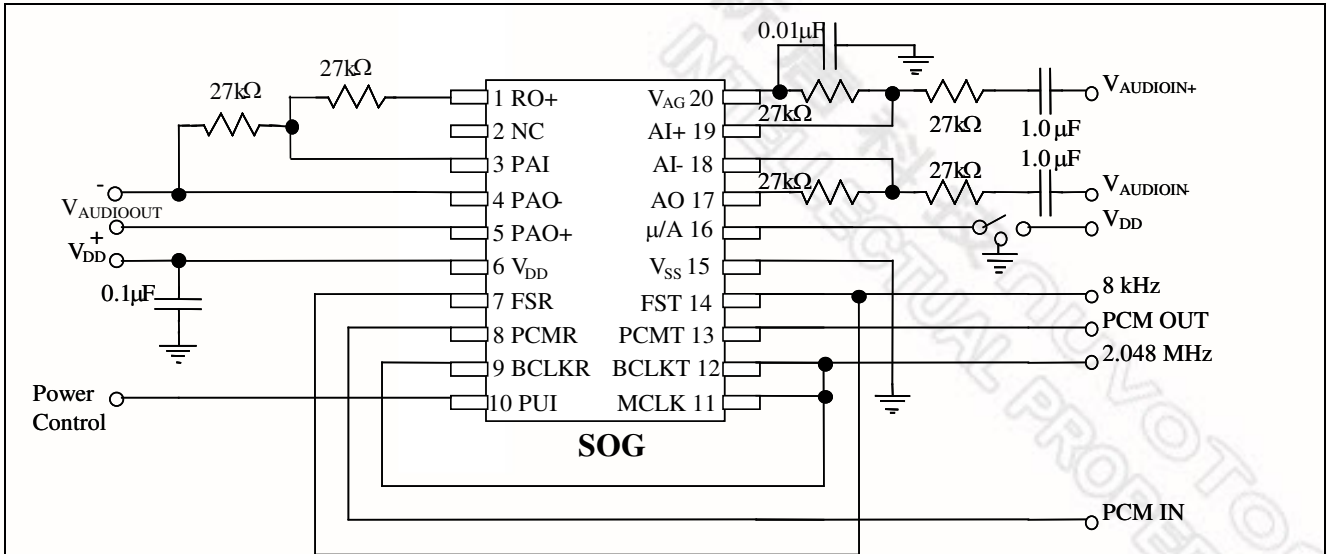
0.01μF

27kΩ

27kΩ

1 RO+
2 NC
3 PAI
4 PAO-
5 PAO+
6 $V_{DD}$
7 FSR
8 PCMR
9 BCLKR
10 PUI

$V_{AG}$ 20
AI+ 19
AI- 18
AO 17
μ/A 16
$V_{SS}$ 15
FST 14
PCMT 13
BCLKT 12
MCLK 11

SOG

27kΩ
27kΩ
1.0 μF
$V_{AUDIOIN+}$
1.0 μF
27kΩ
27kΩ
$V_{AUDIOIN-}$
$V_{DD}$

-
$V_{AUDIOOUT}$
+
$V_{DD}$
0.1μF

8 kHz
PCM OUT
2.048 MHz

Power Control

PCM IN

INTELLECTUAL PROPERTY